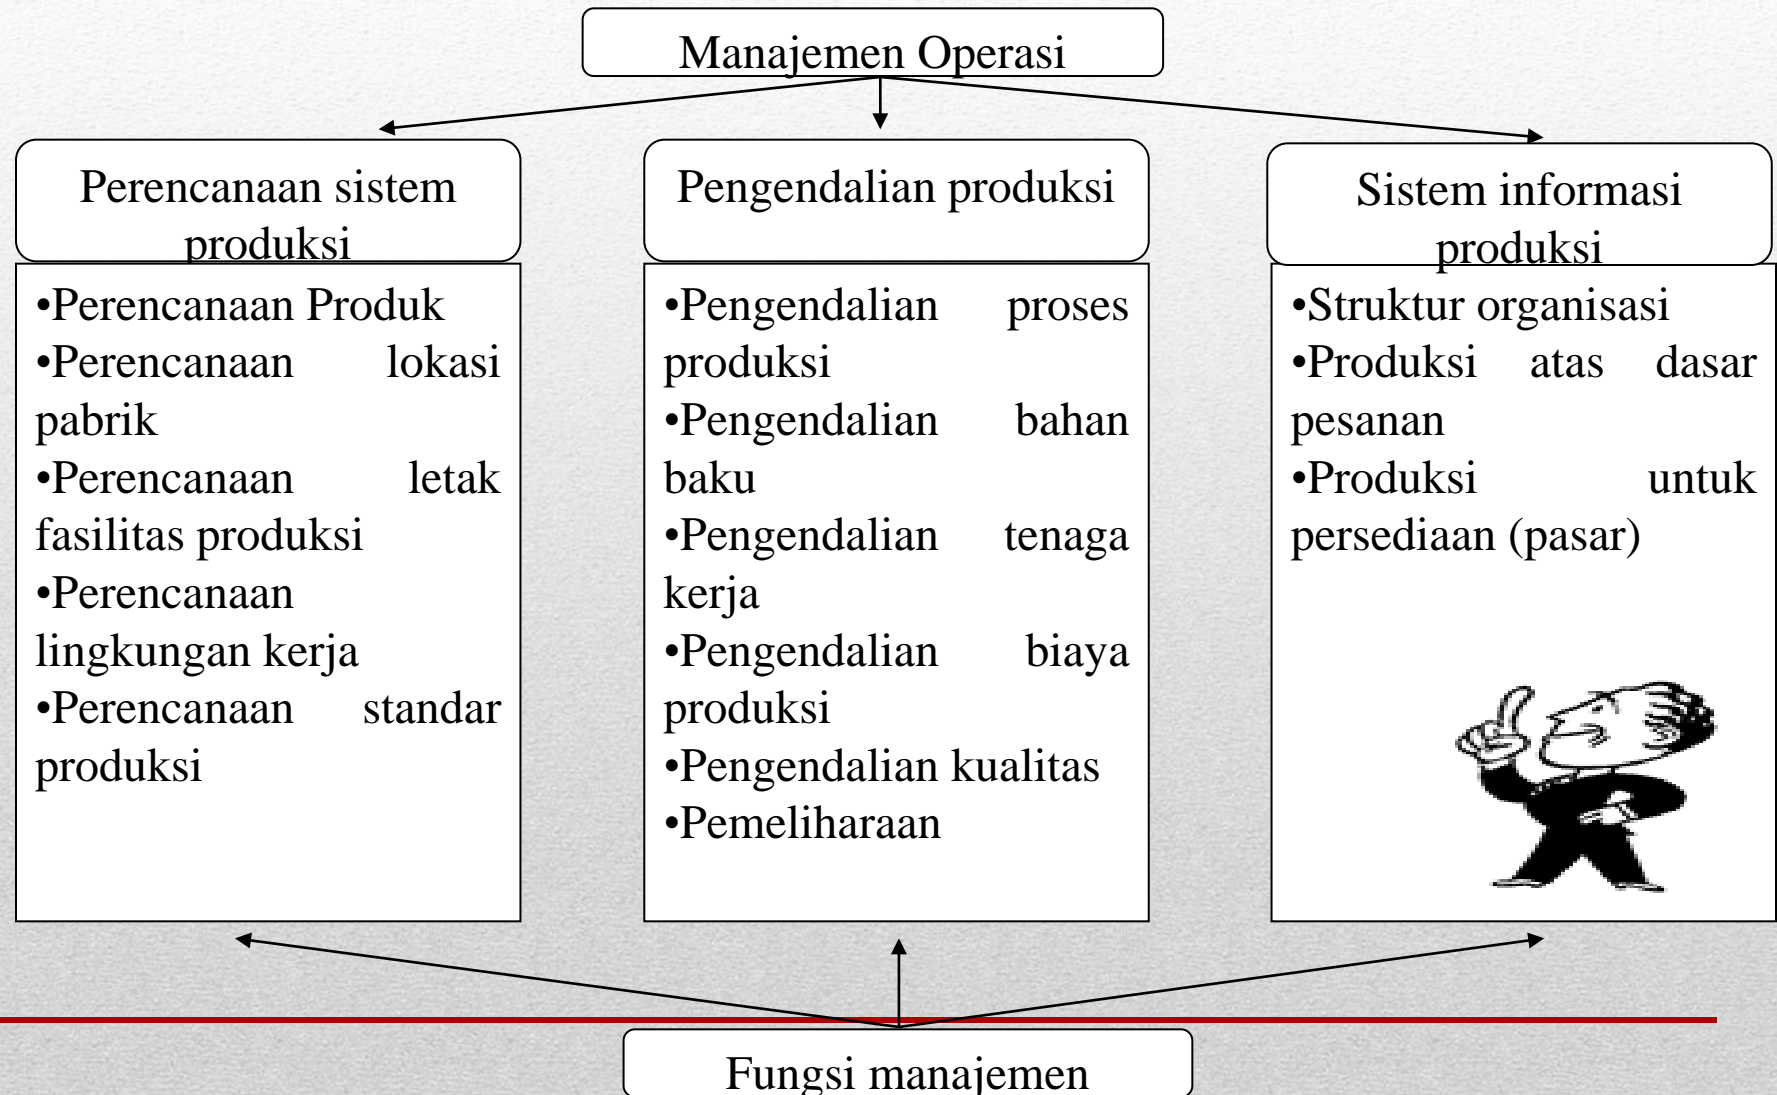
Manajemen Operasi

Perencanaan sistem produksi

•Perencanaan Produk
•Perencanaan lokasi pabrik
•Perencanaan letak fasilitas produksi
•Perencanaan lingkungan kerja
•Perencanaan standar produksi

Pengendalian produksi

•Pengendalian proses produksi
•Pengendalian bahan baku
•Pengendalian tenaga kerja
•Pengendalian biaya produksi
•Pengendalian kualitas
•Pemeliharaan

Sistem informasi produksi

•Struktur organisasi
•Produksi atas dasar pesanan
•Produksi untuk persediaan (pasar)

Fungsi manajemen